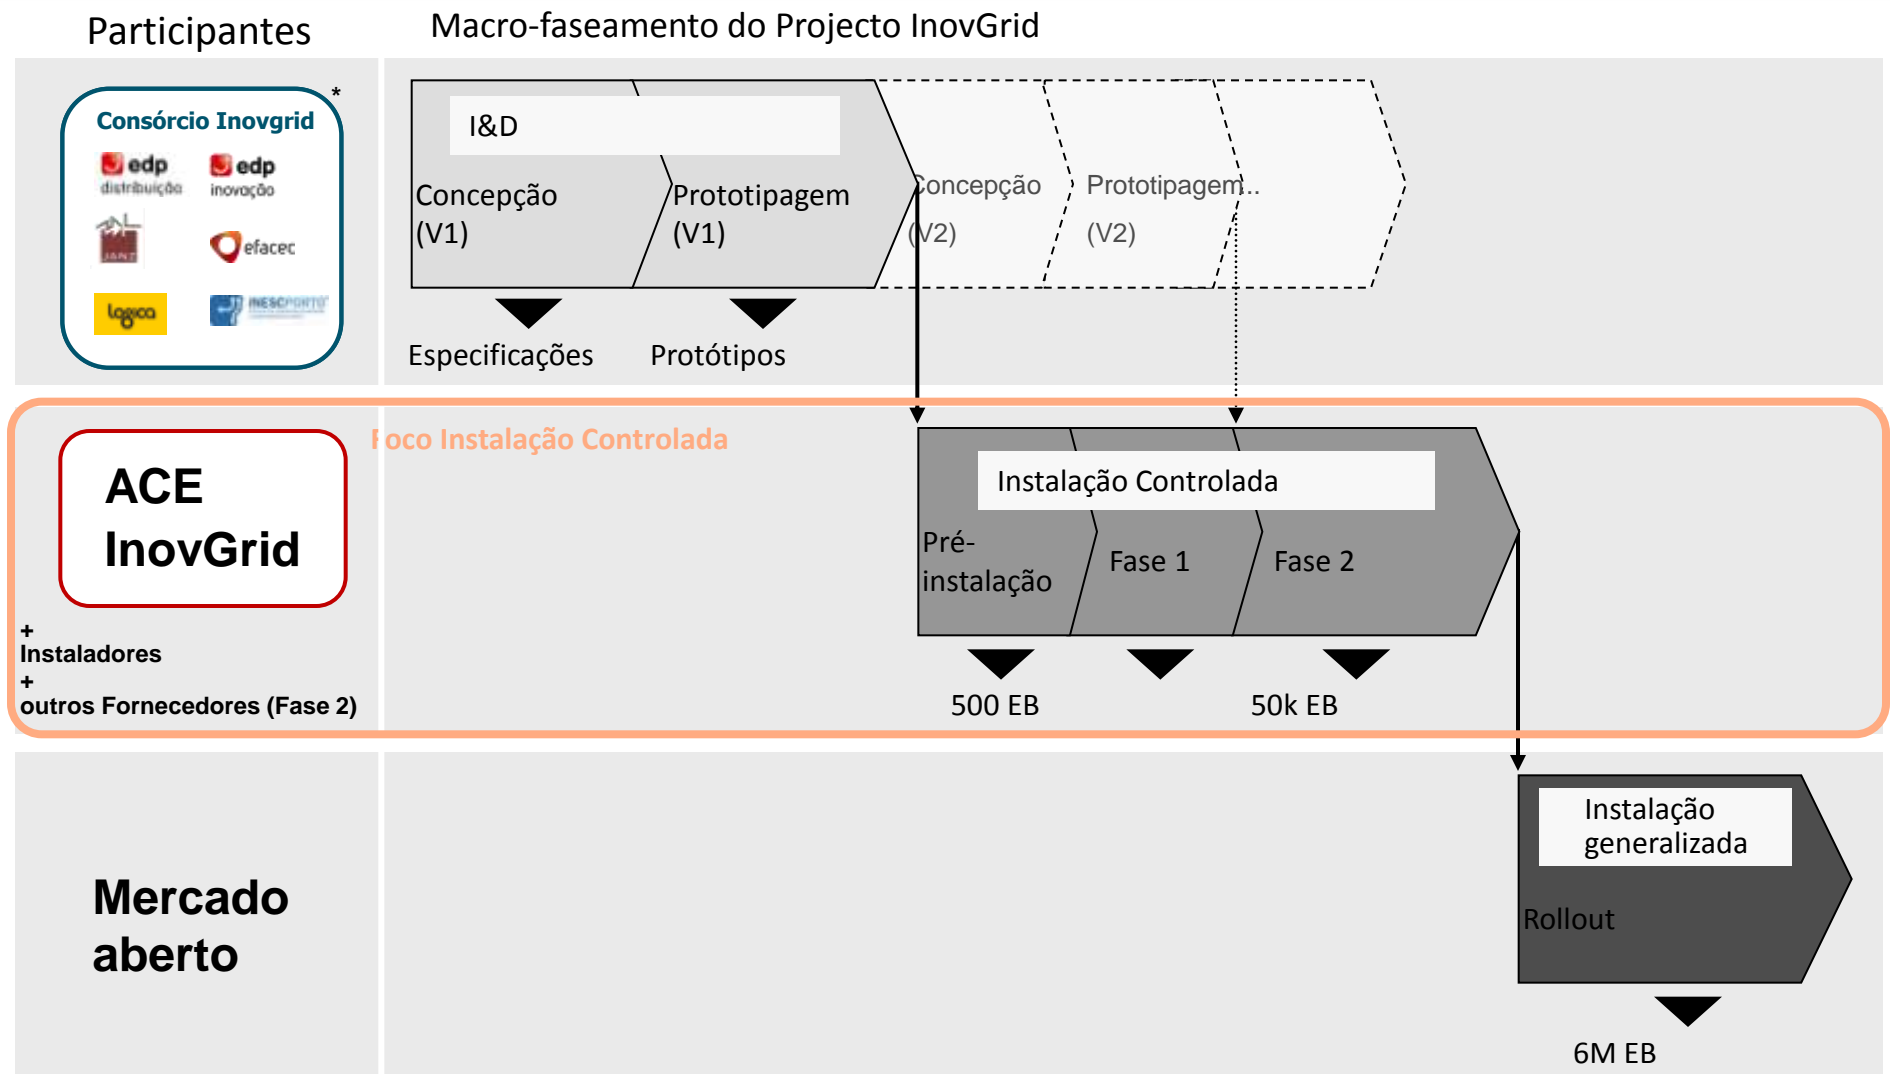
Participantes

Macro-faseamento do Projecto InovGrid

Consórcio Inovgrid *

edp distribuição

edp inovação

JANZ

efacec

logica

INESCPORTO

I&D

Concepção (V1)

Prototipagem (V1)

Concepção (V2)

Prototipagem.. (V2)

Especificações

Protótipos

Foco Instalação Controlada

ACE InovGrid

+ Instaladores + outros Fornecedores (Fase 2)

Instalação Controlada

Pré-instalação

Fase 1

Fase 2

500 EB

50k EB

Mercado aberto

Instalação generalizada

Rollout

6M EB